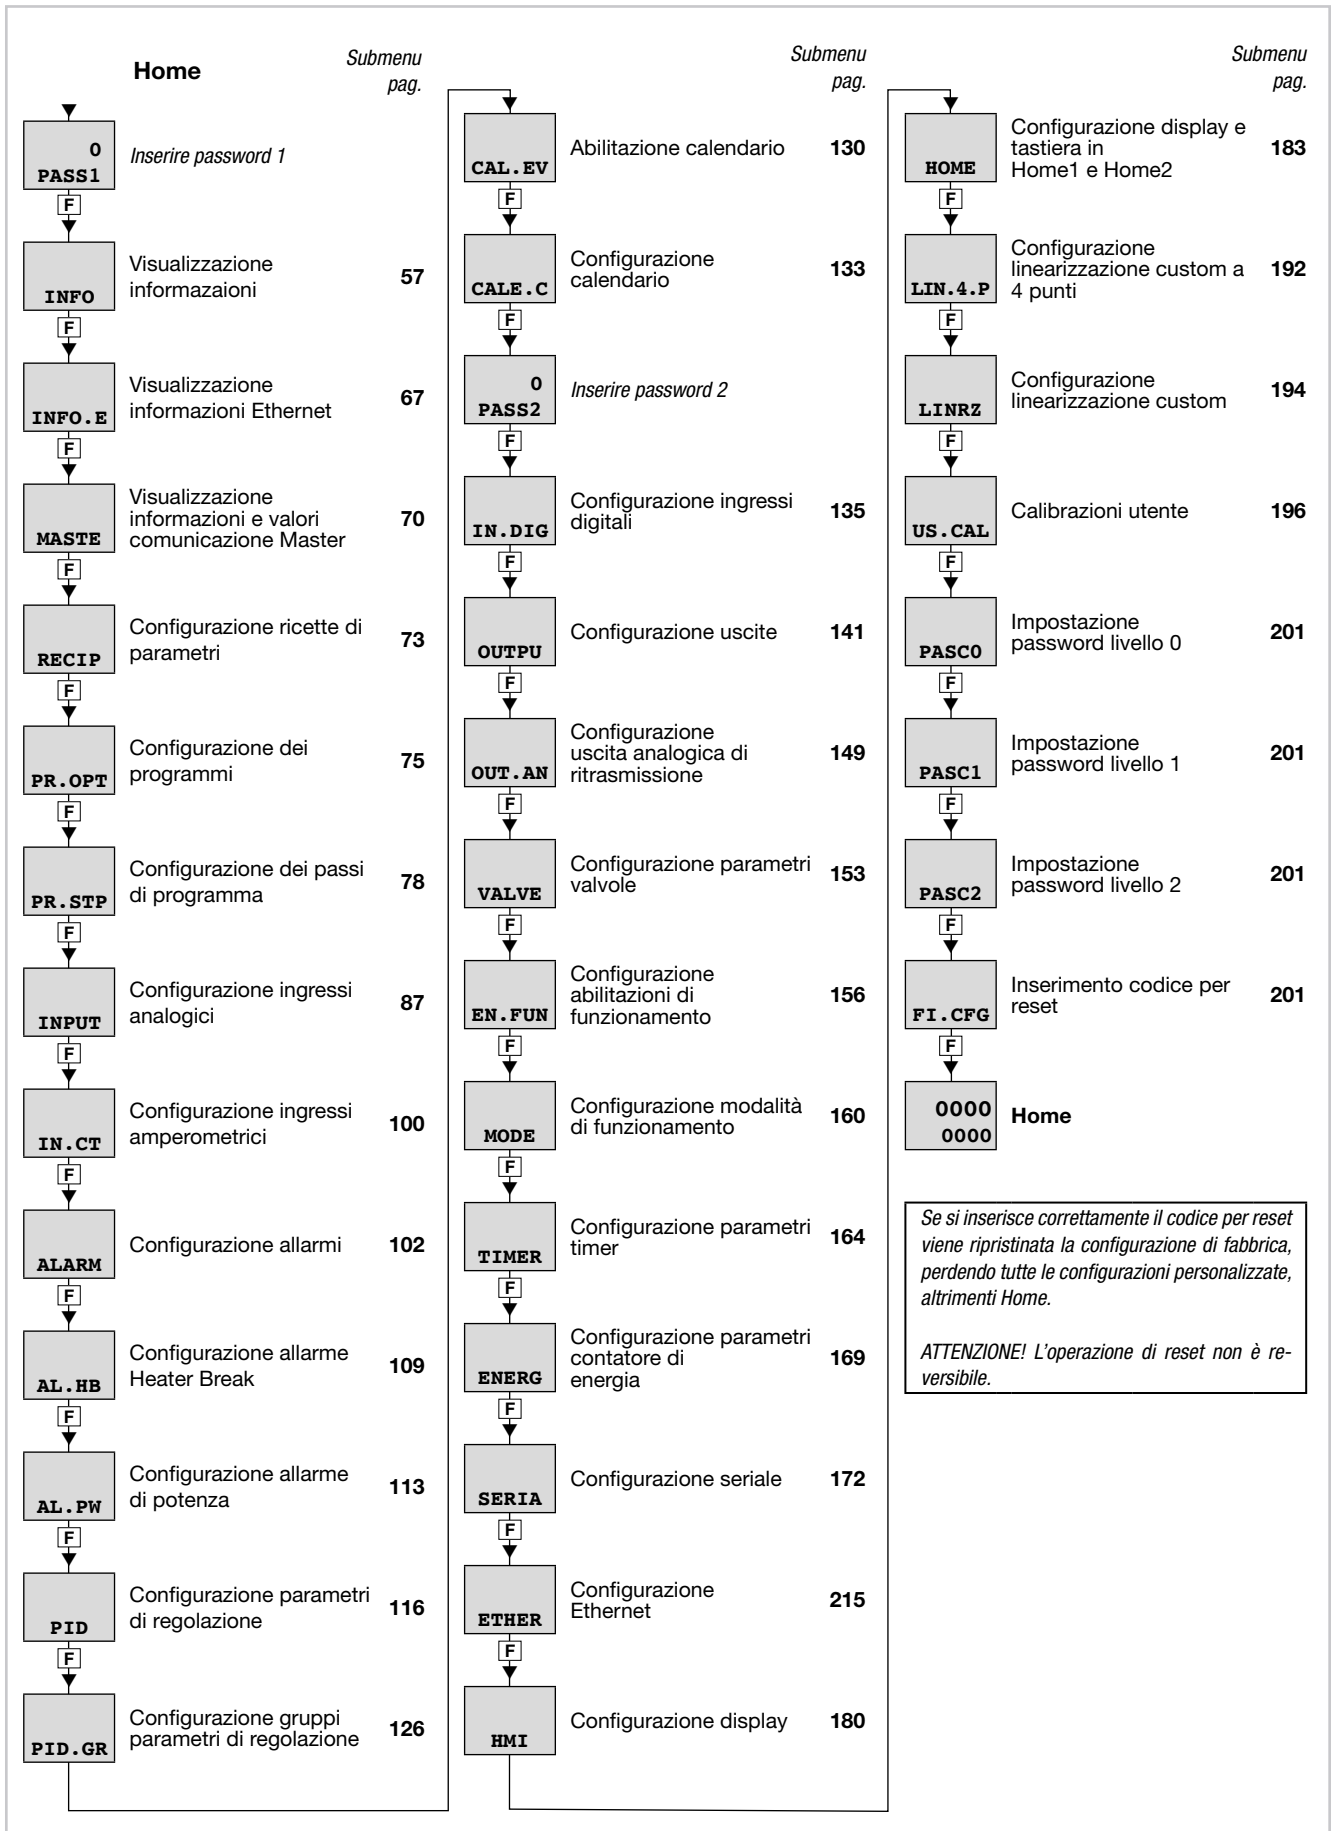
Home

Submenu pag.

0
PASS1 Inserire password 1

F

INFO Visualizzazione informazaioni 57

F

INFO.E Visualizzazione informazioni Ethernet 67

F

MASTE Visualizzazione informazioni e valori comunicazione Master 70

F

RECIP Configurazione ricette di parametri 73

F

PR.OPT Configurazione dei programmi 75

F

PR.STP Configurazione dei passi di programma 78

F

INPUT Configurazione ingressi analogici 87

F

IN.CT Configurazione ingressi amperometrici 100

F

ALARM Configurazione allarmi 102

F

AL.HB Configurazione allarme Heater Break 109

F

AL.PW Configurazione allarme di potenza 113

F

PID Configurazione parametri di regolazione 116

F

PID.GR Configurazione gruppi parametri di regolazione 126

Submenu pag.

CAL.EV Abilitazione calendario 130

F

CALE.C Configurazione calendario 133

F

0
PASS2 Inserire password 2

F

IN.DIG Configurazione ingressi digitali 135

F

OUTPU Configurazione uscite 141

F

OUT.AN Configurazione uscita analogica di ritrasmissione 149

F

VALVE Configurazione parametri valvole 153

F

EN.FUN Configurazione abilitazioni di funzionamento 156

F

MODE Configurazione modalità di funzionamento 160

F

TIMER Configurazione parametri timer 164

F

ENERG Configurazione parametri contatore di energia 169

F

SERIA Configurazione seriale 172

F

ETHER Configurazione Ethernet 215

F

HMI Configurazione display 180

Submenu pag.

HOME Configurazione display e tastiera in Home1 e Home2 183

F

LIN.4.P Configurazione linearizzazione custom a 4 punti 192

F

LINRZ Configurazione linearizzazione custom 194

F

US.CAL Calibrazioni utente 196

F

PASC0 Impostazione password livello 0 201

F

PASC1 Impostazione password livello 1 201

F

PASC2 Impostazione password livello 2 201

F

FI.CFG Inserimento codice per reset 201

F

0000
0000 Home

Se si inserisce correttamente il codice per reset viene ripristinata la configurazione di fabbrica, perdendo tutte le configurazioni personalizzate, altrimenti Home.

ATTENZIONE! L’operazione di reset non è reversibile.